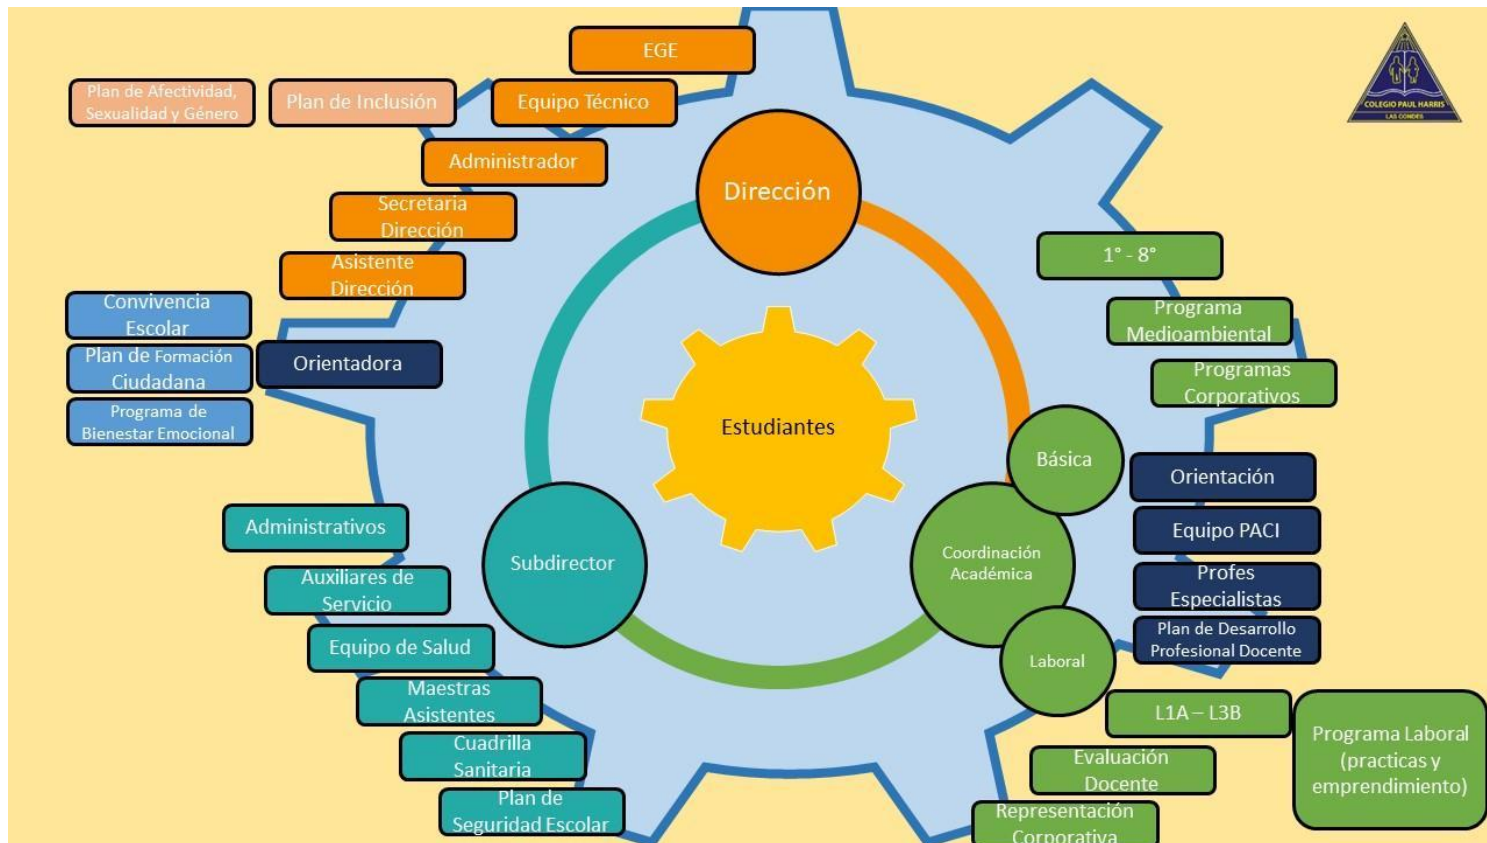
EGE

Plan de Afectividad, Sexualidad y Género

Plan de Inclusión

Equipo Técnico

COLEGIO PAUL HARRIS
LAS CONDES

Administrador

Dirección

Secretaria Dirección

Asistente Dirección

1° - 8°

Convivencia Escolar

Programa Medioambiental

Plan de Formación Ciudadana

Orientadora

Programas Corporativos

Programa de Bienestar Emocional

Estudiantes

Básica

Orientación

Administrativos

Equipo PACI

Coordinación Académica

Subdirector

Auxiliares de Servicio

Profes Especialistas

Equipo de Salud

Plan de Desarrollo Profesional Docente

Laboral

Maestras Asistentes

L1A – L3B

Programa Laboral (practicas y emprendimiento)

Cuadrilla Sanitaria

Evaluación Docente

Plan de Seguridad Escolar

Representación Corporativa